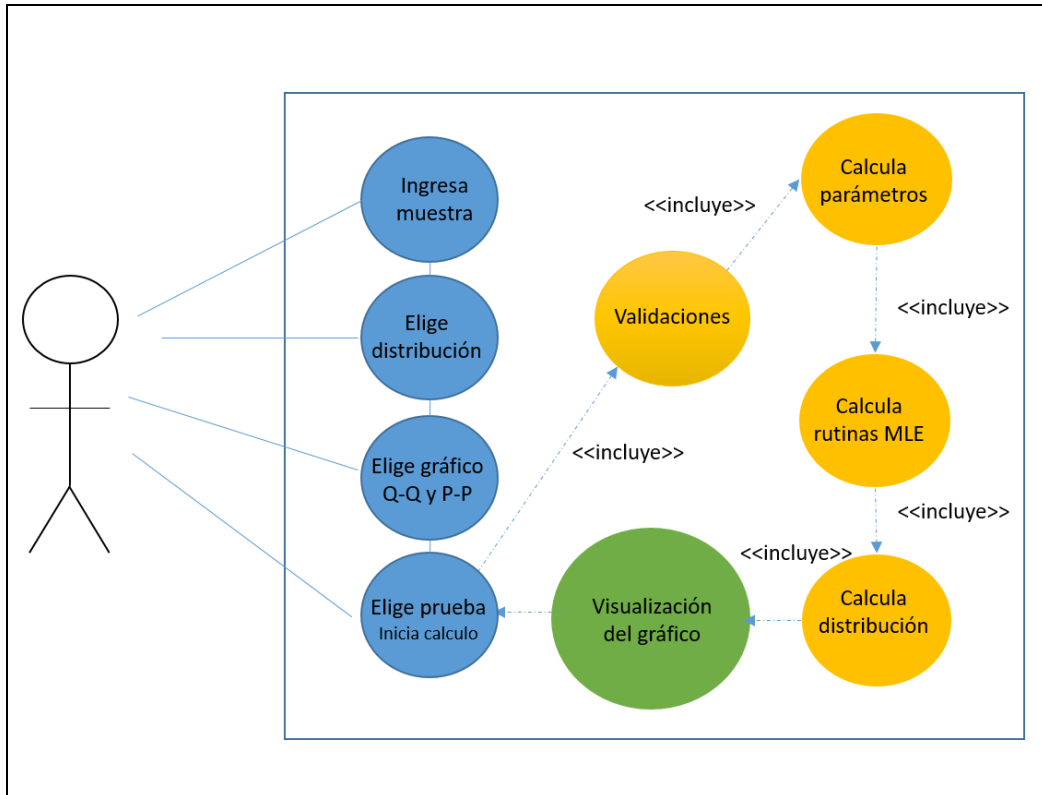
Ingresa muestra

Elige distribución

Elige gráfico Q-Q y P-P

Elige prueba
Inicia calculo

<<incluye>>

Validaciones

<<incluye>>

Calcula parámetros

<<incluye>>

Calcula rutinas MLE

<<incluye>>

<<incluye>>

Visualización del gráfico

Calcula distribución